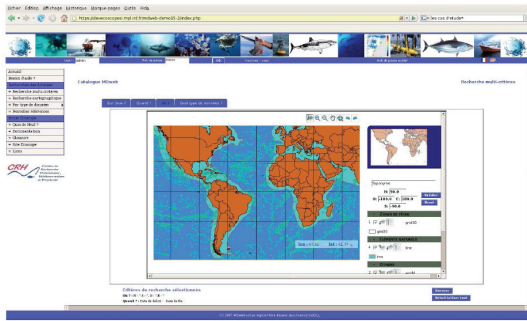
Fichier Édition Affichage Historique Marque-pages Outils Aide

https://www.ecosopes.mpl.ird.fr/mdweb-demo/...index.php

Catalogue MDweb

Recherche multi-critères

Accueil
Guide
Recherche multi-critères
Recherche cartographique
Recherche de données
Où ? Quand ? Quoi ?
Quoi de Neuf ?
Documentation
Glossaire
Site Ecoscope
Liens

CRH

Où Zone ?
Quand ?
Quel type de données ?

N: 90.0
O: -180.0
E: 180.0
S: -90.0

En ligne
Reset

Critères de recherche sélectionnés :
Où ? : N : S : O : E :
Quand ? : Date de début : Date de fin

Chercher
Réinitialiser tout